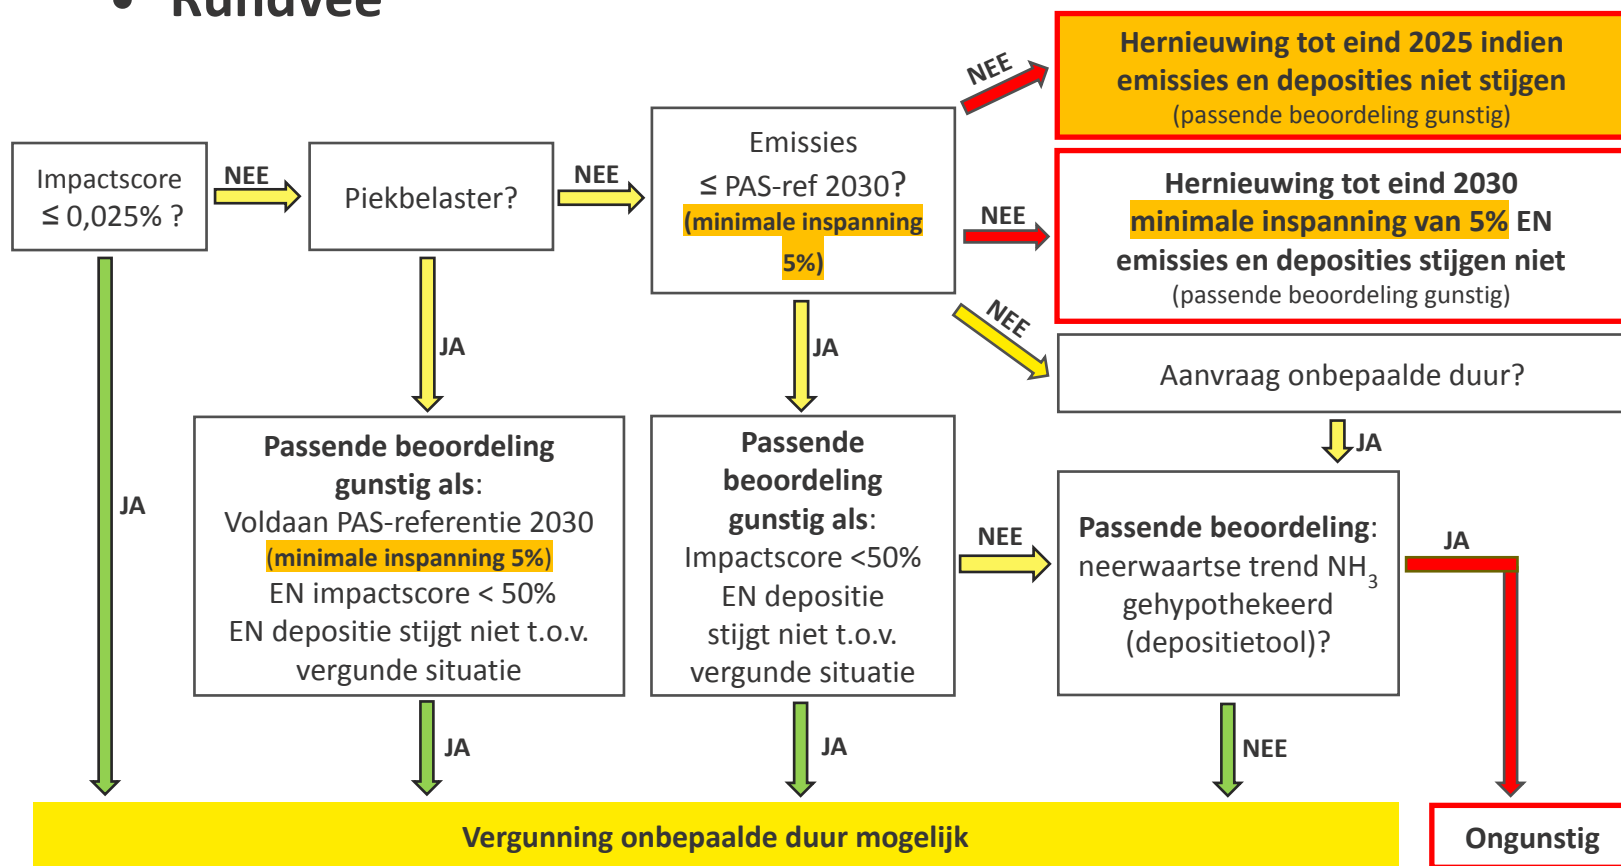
• Rundvee

Impactscore ≤ 0,025% ?

NEE

Piekbelaster?

NEE

Emissies ≤ PAS-ref 2030? (minimale inspanning 5%)

NEE

Hernieuwing tot eind 2025 indien emissies en deposities niet stijgen (passende beoordeling gunstig)

NEE

Hernieuwing tot eind 2030 minimale inspanning van 5% EN emissies en deposities stijgen niet (passende beoordeling gunstig)

NEE

Aanvraag onbepaalde duur?

JA

JA

JA

Passende beoordeling gunstig als: Voldaan PAS-referentie 2030 (minimale inspanning 5%) EN impactscore < 50% EN depositie stijgt niet t.o.v. vergunde situatie

Passende beoordeling gunstig als: Impactscore <50% EN depositie stijgt niet t.o.v. vergunde situatie

NEE

JA

Passende beoordeling: neerwaartse trend $NH_3$ gehypothekeerd (depositietool)?

JA

JA

JA

NEE

Vergunning onbepaalde duur mogelijk

Ongunstig